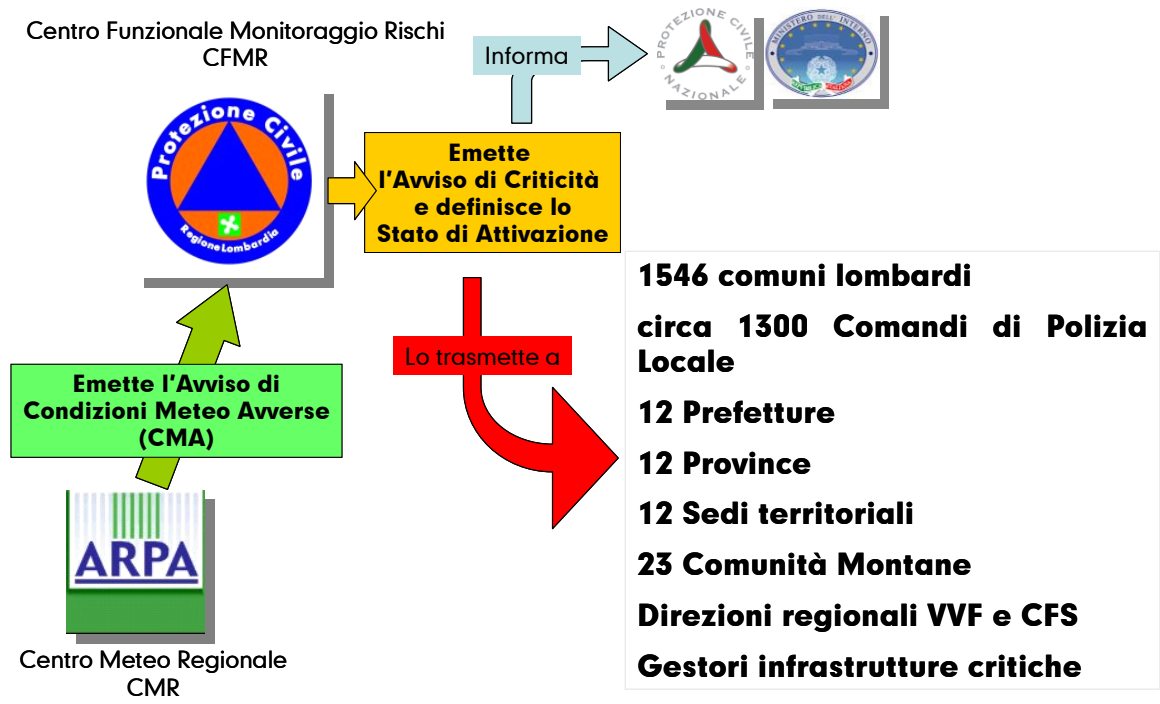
Centro Funzionale Monitoraggio Rischi
CFMR

Informa

PROTEZIONE CIVILE NAZIONALE

MINISTERO DELL'INTERNO

Protezione Civile
Regione Lombardia

Emette
l'Avviso di Criticità
e definisce lo
Stato di Attivazione

Lo trasmette a

1546 comuni lombardi

circa 1300 Comandi di Polizia Locale

12 Prefetture

12 Province

12 Sedi territoriali

23 Comunità Montane

Direzioni regionali VVF e CFS

Gestori infrastrutture critiche

Emette l'Avviso di
Condizioni Meteo Avverse
(CMA)

ARPA

Centro Meteo Regionale
CMR